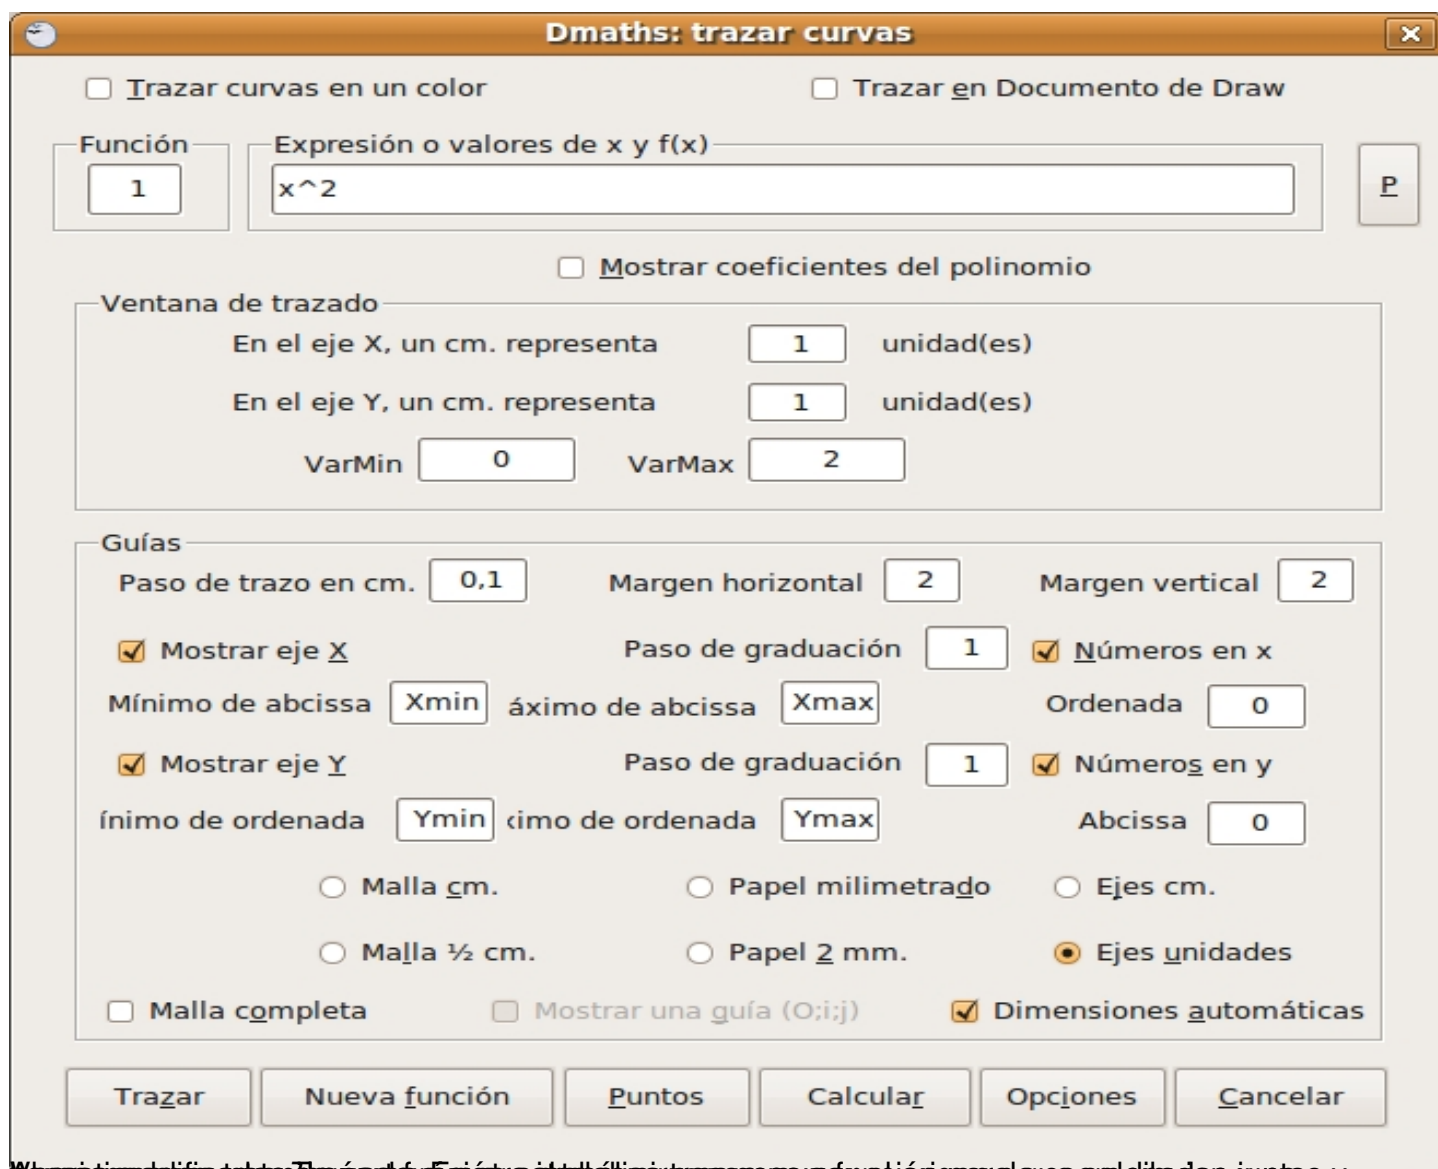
Dmaths: trazar curvas

Trazar curvas en un color
Trazar en Documento de Draw

Función
1
Expresión o valores de x y f(x)
x^2
P

Mostrar coeficientes del polinomio

Ventana de trazado
En el eje X, un cm. representa 1 unidad(es)
En el eje Y, un cm. representa 1 unidad(es)
VarMin 0 VarMax 2

Guías
Paso de trazo en cm. 0,1 Margen horizontal 2 Margen vertical 2
Mostrar eje X Paso de graduación 1 Números en x
Mínimo de abcissa Xmin áximo de abcissa Xmax Ordenada 0
Mostrar eje Y Paso de graduación 1 Números en y
ínimo de ordenada Ymin ‹imo de ordenada Ymax Abcissa 0
Malla cm. Papel milimetrado Ejes cm.
Malla ½ cm. Papel 2 mm. Ejes unidades
Malla completa Mostrar una guía (O;i;j) Dimensiones automáticas

Trazar Nueva función Puntos Calcular Opciones Cancelar

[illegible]